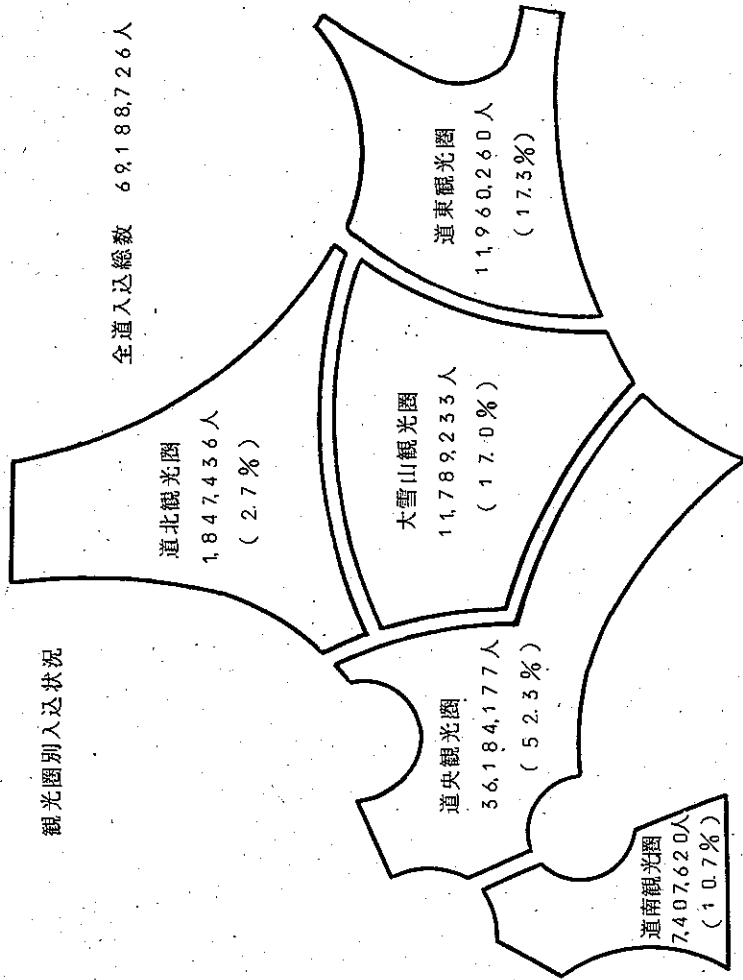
観光圏別入込状況

全道入込総数　69,188,726人

道北観光圏
1,847,436人
（2.7%）

大雪山観光圏
11,789,233人
（17.0%）

道東観光圏
11,960,260人
（17.3%）

道央観光圏
36,184,177人
（52.3%）

道南観光圏
7,407,620人
（10.7%）